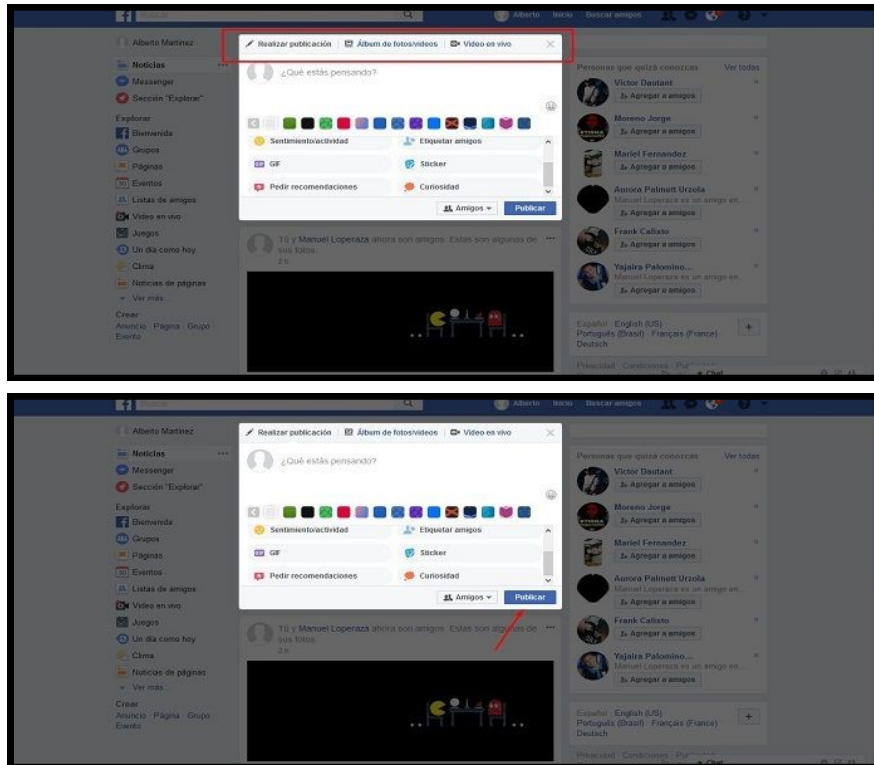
Buscar
Alberto Inicio Buscar amigos

Alberto Martinez
Noticias
Messenger
Sección "Explorar"
Explorar
Bienvenida
Grupos
Páginas
Eventos
Listas de amigos
Video en vivo
Juegos
Un día como hoy
Clima
Noticias de páginas
Ver más...
Crear
Anuncio · Página · Grupo
Evento

Realizar publicación | Álbum de fotos/videos | Video en vivo
¿Qué estás pensando?
Sentimiento/actividad
Etiquetar amigos
GIF
Sticker
Pedir recomendaciones
Curiosidad
Amigos
Publicar

Tú y Manuel Loperaza ahora son amigos. Estas son algunas de sus fotos.
2 h

Personas que quizá conozcas Ver todas
Victor Dautant
Agregar a amigos
Moreno Jorge
Agregar a amigos
Mariel Fernandez
Agregar a amigos
Aurora Palmut Urzola
Manuel Loperaza es un amigo en...
Agregar a amigos
Frank Calisto
Agregar a amigos
Yajaira Palomino...
Manuel Loperaza es un amigo en...
Agregar a amigos

Español · English (US)
Português (Brasil) · Français (France)
Deutsch

Privacidad · Condiciones · Pu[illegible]
Chat

Buscar
Alberto Inicio Buscar amigos

Alberto Martinez
Noticias
Messenger
Sección "Explorar"
Explorar
Bienvenida
Grupos
Páginas
Eventos
Listas de amigos
Video en vivo
Juegos
Un día como hoy
Clima
Noticias de páginas
Ver más...
Crear
Anuncio · Página · Grupo
Evento

Realizar publicación | Álbum de fotos/videos | Video en vivo
¿Qué estás pensando?
Sentimiento/actividad
Etiquetar amigos
GIF
Sticker
Pedir recomendaciones
Curiosidad
Amigos
Publicar

Tú y Manuel Loperaza ahora son amigos. Estas son algunas de sus fotos.
2 h

Personas que quizá conozcas Ver todas
Victor Dautant
Agregar a amigos
Moreno Jorge
Agregar a amigos
Mariel Fernandez
Agregar a amigos
Aurora Palmut Urzola
Manuel Loperaza es un amigo en...
Agregar a amigos
Frank Calisto
Agregar a amigos
Yajaira Palomino...
Manuel Loperaza es un amigo en...
Agregar a amigos

Español · English (US)
Português (Brasil) · Français (France)
Deutsch

Privacidad · Condiciones · Pu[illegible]
Chat